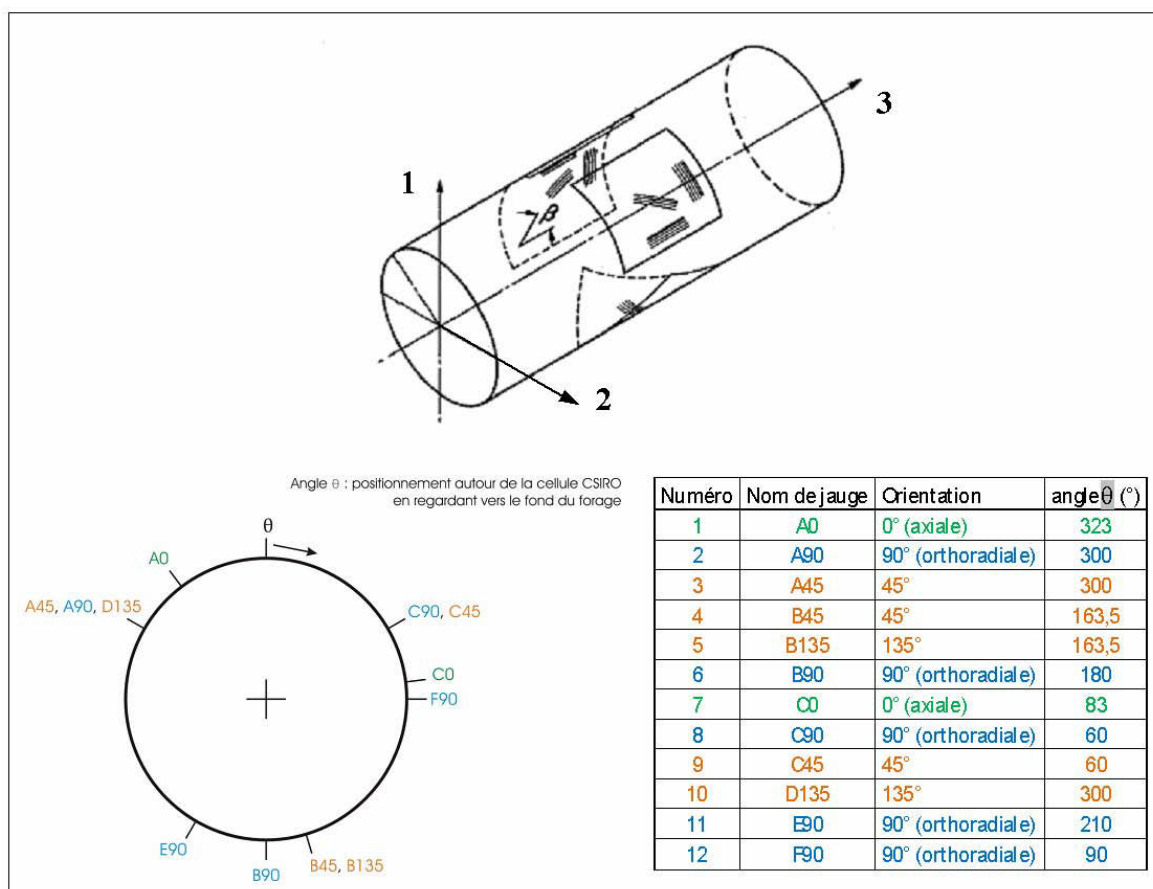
3

1

$\beta$

2

Angle $\theta$ : positionnement autour de la cellule CSIRO en regardant vers le fond du forage

$\theta$

A0

A45, A90, D135

C90, C45

C0

F90

E90

B90

B45, B135

| Numéro | Nom de jauge | Orientation | angle $\theta$ (°) |
|---|---|---|---|
| 1 | A0 | 0° (axiale) | 323 |
| 2 | A90 | 90° (orthoradiale) | 300 |
| 3 | A45 | 45° | 300 |
| 4 | B45 | 45° | 163,5 |
| 5 | B135 | 135° | 163,5 |
| 6 | B90 | 90° (orthoradiale) | 180 |
| 7 | C0 | 0° (axiale) | 83 |
| 8 | C90 | 90° (orthoradiale) | 60 |
| 9 | C45 | 45° | 60 |
| 10 | D135 | 135° | 300 |
| 11 | E90 | 90° (orthoradiale) | 210 |
| 12 | F90 | 90° (orthoradiale) | 90 |